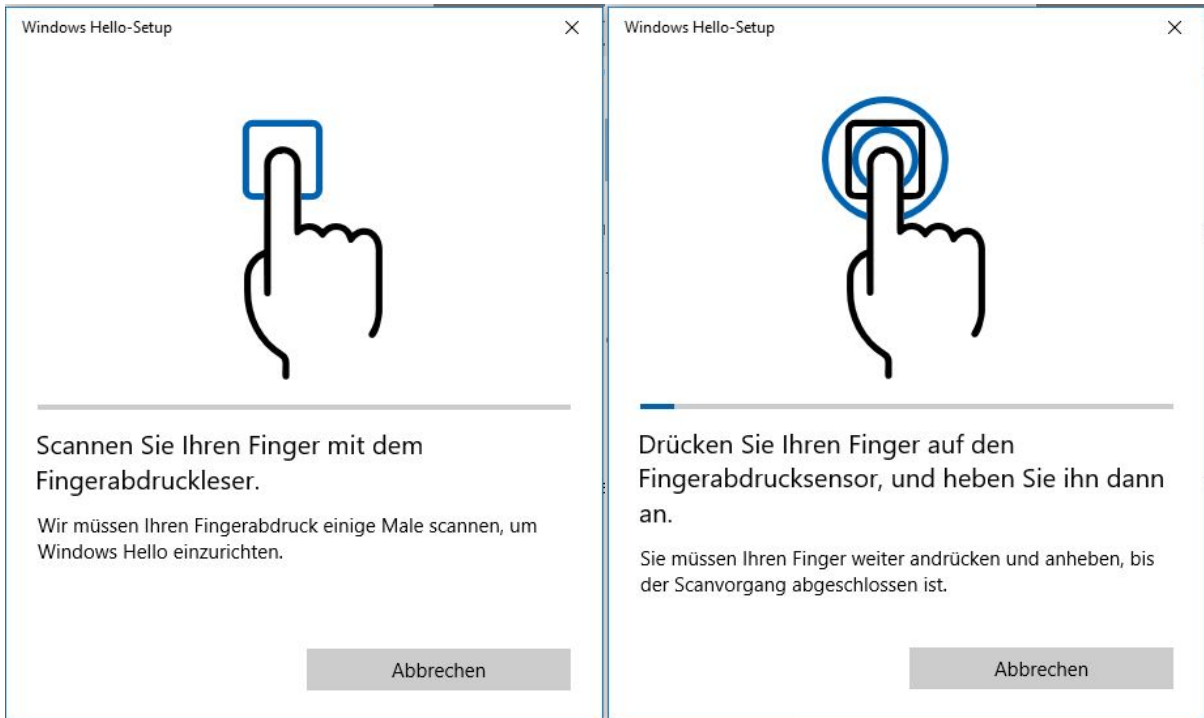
Windows Hello-Setup
×

Scannen Sie Ihren Finger mit dem Fingerabdruckleser.

Wir müssen Ihren Fingerabdruck einige Male scannen, um Windows Hello einzurichten.

Abbrechen

Windows Hello-Setup
×

Drücken Sie Ihren Finger auf den Fingerabdrucksensor, und heben Sie ihn dann an.

Sie müssen Ihren Finger weiter andrücken und anheben, bis der Scanvorgang abgeschlossen ist.

Abbrechen